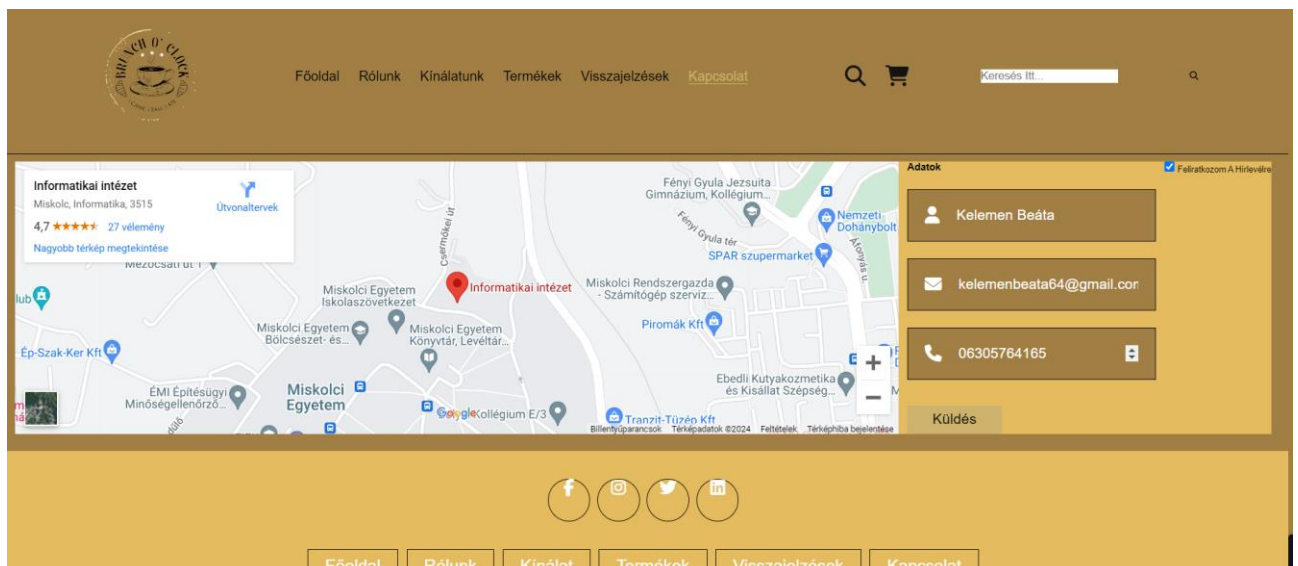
BRUNCH O' CLOCK

Főoldal Rólunk Kínálatunk Termékek Visszajelzések Kapcsolat

Keresés Itt...

Informatikai intézet
Miskolc, Informatika, 3515
4,7 ★★★★★ 27 vélemény
Nagyobb térkép megtekintése
Útvonaltervek

Mezőcsát út 1
Csermőkei út
Informatikai intézet
Miskolci Egyetem Iskolaszövetkezet
Miskolci Egyetem Bölcsészet- és...
Miskolci Egyetem Könyvtár, Levéltár...
Ép-Szak-Ker Kft
ÉMI Építésügyi Minőségellenőrző...
Miskolci Egyetem
Kollégium E/3
Fényi Gyula Jezsuita Gimnázium, Kollégium...
Fényi Gyula tér
Nemzeti Dohánybolt
SPAR szupermarket
Miskolci Rendszergazda - Számítógép szerviz...
Piromák Kft
Ebedli Kutyakozmetika és Kisállat Szépség...
Tranzit-Tüzép Kft
Google
Billentyűparancsok Térképadatok ©2024 Feltételek Térképhiba bejelentése

Adatok
Feliratkozom A Hírlevélre
Kelemen Beáta
kelemenbeata64@gmail.com
06305764165
Küldés

Főoldal Rólunk Kínálat Termékek Visszajelzések Kapcsolat